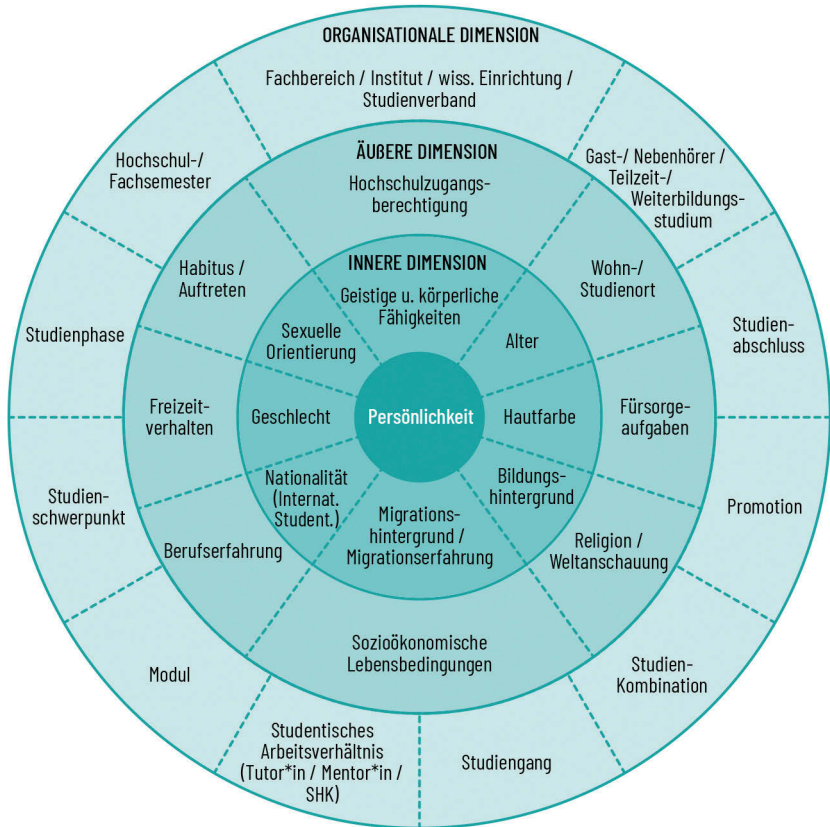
ORGANISATIONALE DIMENSION

Fachbereich / Institut / wiss. Einrichtung / Studienverband

Gast-/ Nebenhörer / Teilzeit-/ Weiterbildungsstudium

Studienabschluss

Promotion

Studien-Kombination

Studiengang

Studentisches Arbeitsverhältnis (Tutor*in / Mentor*in / SHK)

Modul

Studienschwerpunkt

Studienphase

Hochschul-/ Fachsemester

ÄUßERE DIMENSION

Hochschulzugangsberechtigung

Wohn-/ Studienort

Fürsorgeaufgaben

Religion / Weltanschauung

Sozioökonomische Lebensbedingungen

Berufserfahrung

Freizeitverhalten

Habitus / Auftreten

INNERE DIMENSION

Geistige u. körperliche Fähigkeiten

Alter

Hautfarbe

Bildungshintergrund

Migrationshintergrund / Migrationserfahrung

Nationalität (Internat. Student.)

Geschlecht

Sexuelle Orientierung

Persönlichkeit